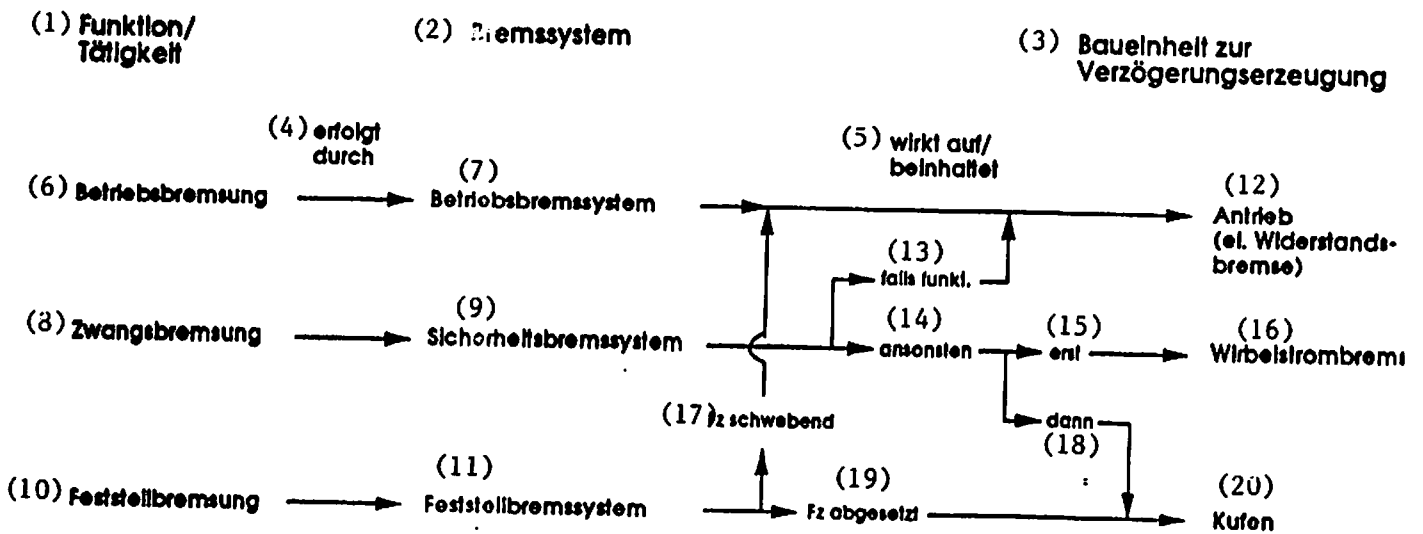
(1) Funktion/ Tätigkeit

(2) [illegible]emssystem

(3) Baueinheit zur Verzögerungserzeugung

(4) erfolgt durch

(5) wirkt auf/ beinhaltet

(6) Betriebsbremsung

(7) Betriebsbremssystem

(12) Antrieb (el. Widerstandsbremse)

(13) falls funkt.

(8) Zwangsbremsung

(9) Sicherheitsbremssystem

(14) ansonsten

(15) erst

(16) Wirbelstrombrems

(17) Fz schwebend

dann (18)

(10) Feststellbremsung

(11) Feststellbremssystem

(19) Fz abgesetzt

(20) Kufen